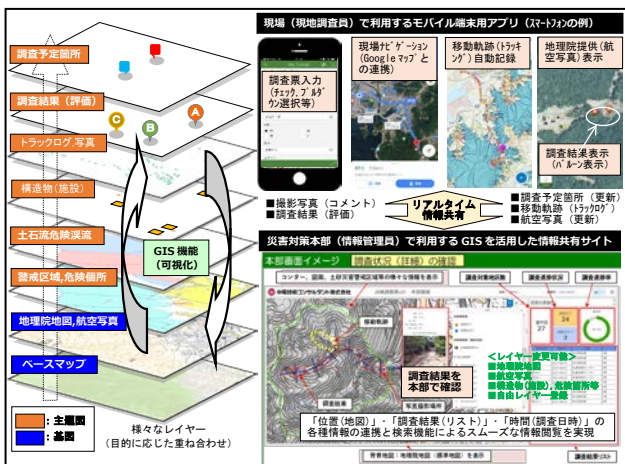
調査予定箇所

調査結果（評価）

トラックログ,写真

構造物（施設）

土石流危険渓流

警戒区域,危険個所

地理院地図,航空写真

ベースマップ

GIS 機能（可視化）

A B C

■：主題図
■：基図

様々なレイヤー（目的に応じた重ね合わせ）

現場（現地調査員）で利用するモバイル端末用アプリ（スマートフォンの例）

調査票入力（チェック、プルダウン選択等）

現場ナビゲーション（Googleマップとの連携）

移動軌跡（トラッキング）自動記録

地理院提供（航空写真）表示

調査結果表示（バルーン表示）

■撮影写真（コメント）
■調査結果（評価）

リアルタイム情報共有

■調査予定箇所（更新）
■移動軌跡（トラックログ）
■航空写真（更新）

災害対策本部（情報管理員）で利用する GIS を活用した情報共有サイト

本部画面イメージ　調査状況（詳細）の確認

コンター、図面、土砂災害警戒区域等の様々な情報を重ねる

調査対象地区

調査者情報

調査進捗

移動軌跡

調査結果を本部で確認

写真撮影場所

<レイヤー表示可能>
■地理院地図
■航空写真
■構造物（施設）,危険箇所等
■自由レイヤー登録

「位置（地図）」・「調査結果（リスト）」・「時間（調査日時）」の各種情報の連携と検索機能によるスムーズな情報閲覧を実現

背景地図：地理院地図（標準地図）に変更

調査結果リスト